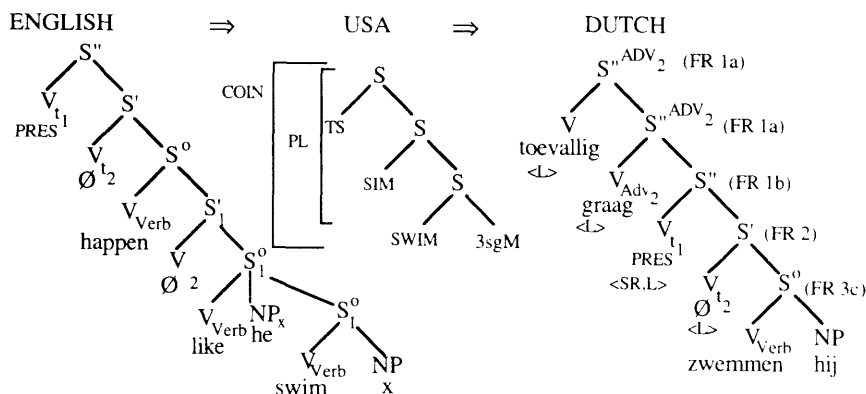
ENGLISH $\Rightarrow$ USA $\Rightarrow$ DUTCH

S''
$V_{t_1}$
PRES
S'
$V_{t_2}$
Ø
$S^o$
$V_{Verb}$
happen
$S'_1$
V
Ø 2
$S^o_1$
$V_{Verb}$
like
$NP_x$
he
$S^o_1$
$V_{Verb}$
swim
NP
x

COIN
PL
TS
S
S
SIM
S
SWIM
3sgM

$S''^{ADV_2}$ (FR 1a)
V
toevallig
<L>
$S''^{ADV_2}$ (FR 1a)
$V_{Adv_2}$
graag
<L>
S'' (FR 1b)
$V_{t_1}$
PRES
<SR,L>
S' (FR 2)
$V_{t_2}$
Ø
<L>
$S^o$ (FR 3c)
$V_{Verb}$
zwemmen
NP
hij